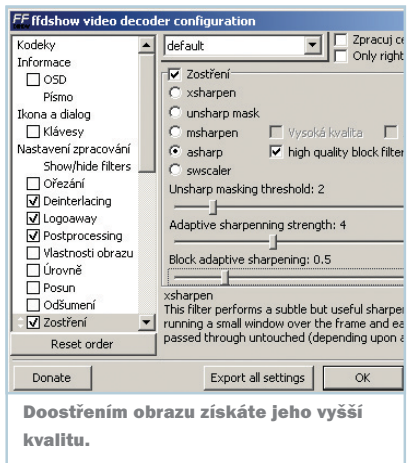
FF ffdshow video decoder configuration

Kodeky
Informace
OSD
Písmo
Ikona a dialog
Klávesy
Nastavení zpracování
Show/hide filters
Ořezání
Deinterlacing
Logoaway
Postprocessing
Vlastnosti obrazu
Úrovně
Posun
Odšumení
Zostření
Reset order

default
Zpracuj c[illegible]
Only right

Zostření
xsharpen
unsharp mask
msharpen
Vysoká kvalita
asharp
high quality block filter
swscaler
Unsharp masking threshold: 2
Adaptive sharpenning strength: 4
Block adaptive sharpening: 0.5

xsharpen
This filter performs a subtle but useful sharpe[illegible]
running a small window over the frame and ea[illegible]
passed through untouched (depending upon a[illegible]

Donate
Export all settings
OK

Doostřením obrazu získáte jeho vyšší kvalitu.